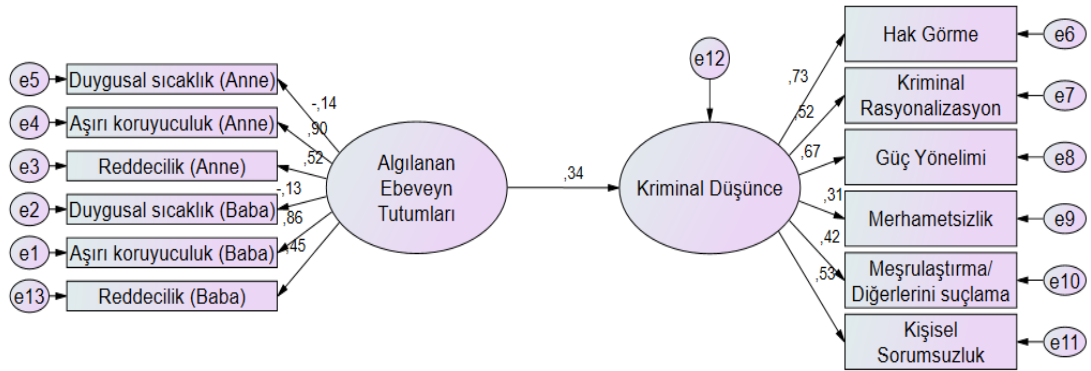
e5
Duygusal sıcaklık (Anne)
e4
Aşırı koruyuculuk (Anne)
e3
Reddecilik (Anne)
e2
Duygusal sıcaklık (Baba)
e1
Aşırı koruyuculuk (Baba)
e13
Reddecilik (Baba)

-,14
,90
,52
-,13
,86
,45

Algılanan Ebeveyn Tutumları

,34

e12

Kriminal Düşünce

,73
,52
,67
,31
,42
,53

Hak Görme
e6
Kriminal Rasyonalizasyon
e7
Güç Yönelimi
e8
Merhametsizlik
e9
Meşrulaştırma/ Diğerlerini suçlama
e10
Kişisel Sorumsuzluk
e11